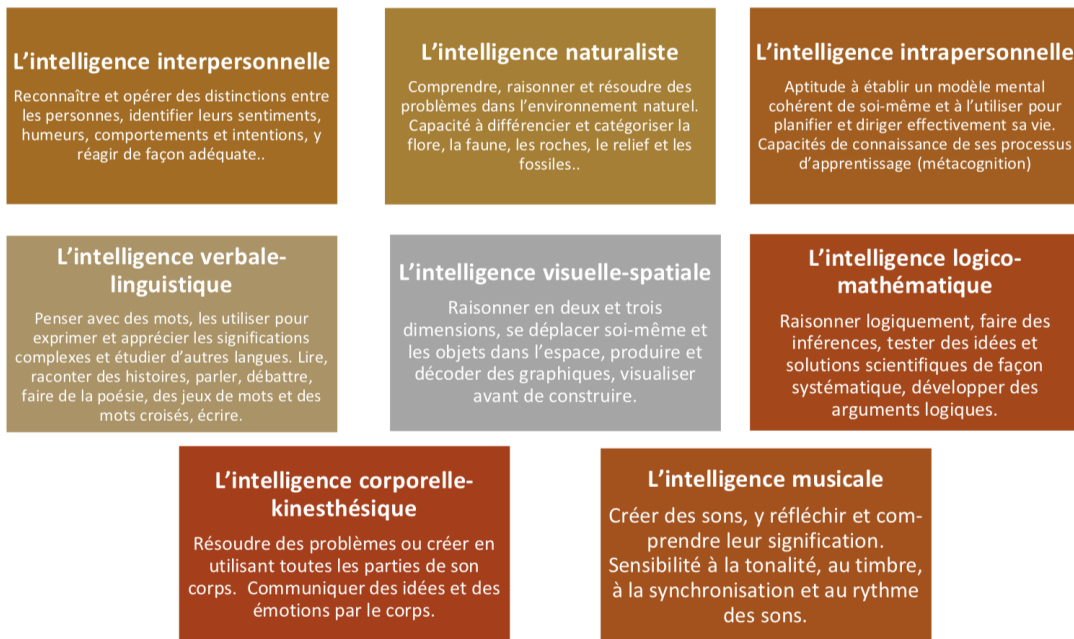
L’intelligence interpersonnelle

Reconnaître et opérer des distinctions entre les personnes, identifier leurs sentiments, humeurs, comportements et intentions, y réagir de façon adéquate..

L’intelligence naturaliste

Comprendre, raisonner et résoudre des problèmes dans l’environnement naturel. Capacité à différencier et catégoriser la flore, la faune, les roches, le relief et les fossiles..

L’intelligence intrapersonnelle

Aptitude à établir un modèle mental cohérent de soi-même et à l’utiliser pour planifier et diriger effectivement sa vie. Capacités de connaissance de ses processus d’apprentissage (métacognition)

L’intelligence verbale-linguistique

Penser avec des mots, les utiliser pour exprimer et apprécier les significations complexes et étudier d’autres langues. Lire, raconter des histoires, parler, débattre, faire de la poésie, des jeux de mots et des mots croisés, écrire.

L’intelligence visuelle-spatiale

Raisonner en deux et trois dimensions, se déplacer soi-même et les objets dans l’espace, produire et décoder des graphiques, visualiser avant de construire.

L’intelligence logico-mathématique

Raisonner logiquement, faire des inférences, tester des idées et solutions scientifiques de façon systématique, développer des arguments logiques.

L’intelligence corporelle-kinesthésique

Résoudre des problèmes ou créer en utilisant toutes les parties de son corps. Communiquer des idées et des émotions par le corps.

L’intelligence musicale

Créer des sons, y réfléchir et comprendre leur signification. Sensibilité à la tonalité, au timbre, à la synchronisation et au rythme des sons.